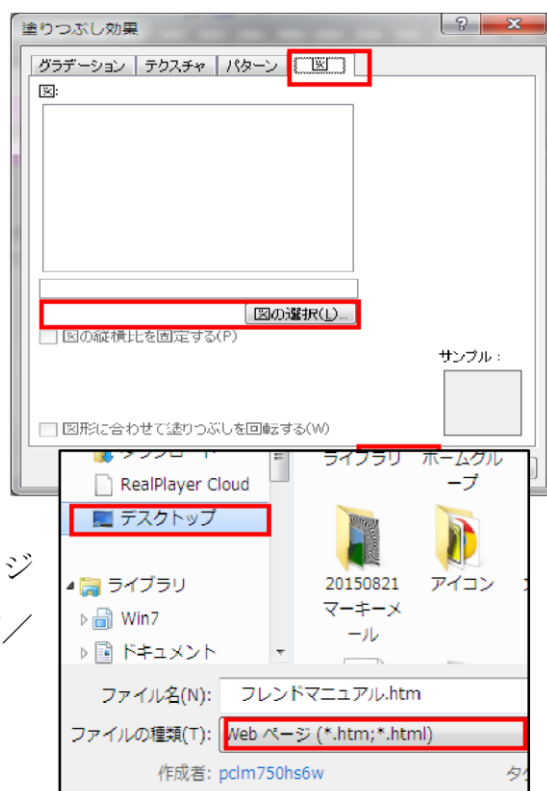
塗りつぶし効果

?
X

グラデーション
テクスチャ
パターン
図

図:

図の選択(L)...

図の縦横比を固定する(P)

サンプル:

図形に合わせて塗りつぶしを回転する(W)

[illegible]

RealPlayer Cloud

デスクトップ

ライブラリ

Win7

ドキュメント

ライブラリ

ホームグループ

20150821 マーキーメール

アイコン

ジ

ファイル名(N):
フレンドマニュアル.htm

ファイルの種類(T):
Web ページ (*.htm;*.html)

作成者:
pclm750hs6w

タ